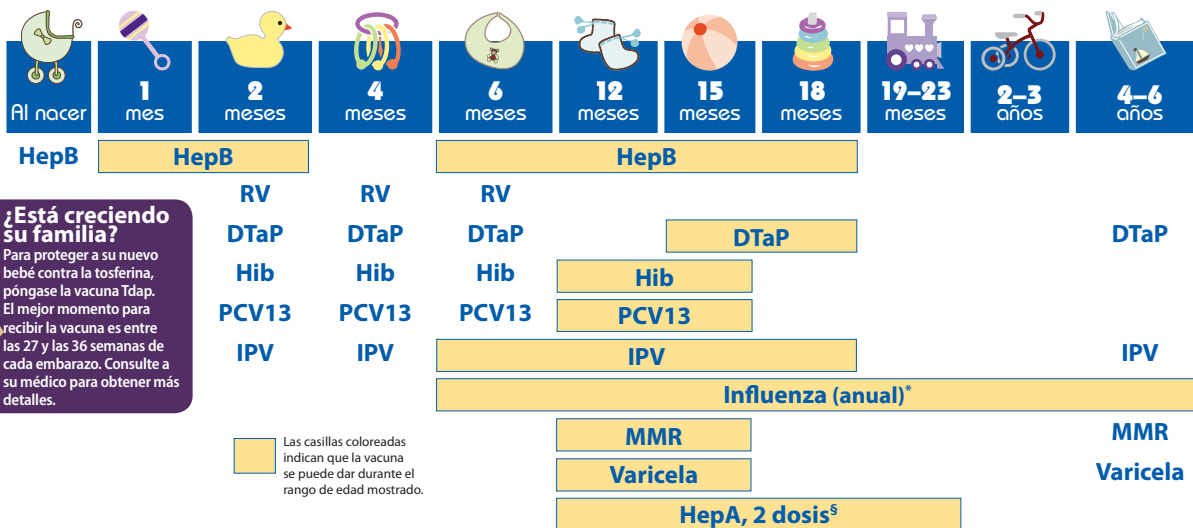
Al nacer

1
mes

2
meses

4
meses

6
meses

12
meses

15
meses

18
meses

19–23
meses

2–3
años

4–6
años

HepB
HepB
HepB

RV
RV
RV

¿Está creciendo su familia?
Para proteger a su nuevo bebé contra la tosferina, póngase la vacuna Tdap. El mejor momento para recibir la vacuna es entre las 27 y las 36 semanas de cada embarazo. Consulte a su médico para obtener más detalles.

DTaP
DTaP
DTaP
DTaP
DTaP

Hib
Hib
Hib
Hib

PCV13
PCV13
PCV13
PCV13

IPV
IPV
IPV
IPV

Influenza (anual)*

Las casillas coloreadas indican que la vacuna se puede dar durante el rango de edad mostrado.

MMR
MMR

Varicela
Varicela

HepA, 2 dosis§